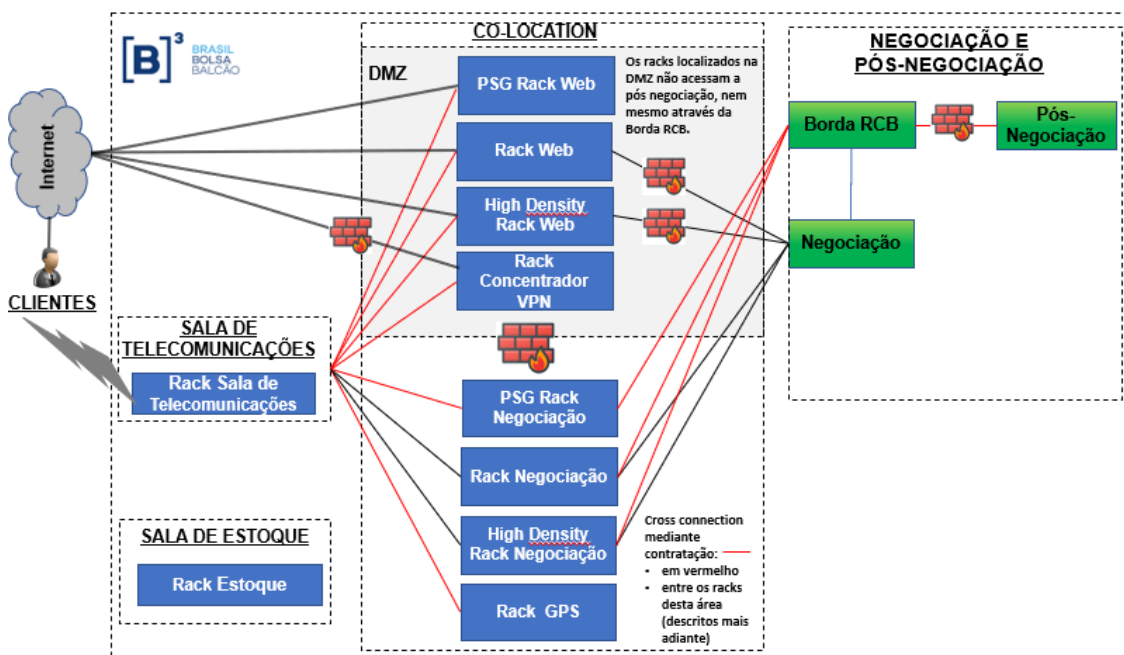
[B]³ BRASIL BOLSA BALCÃO

CO-LOCATION

DMZ

PSG Rack Web

Os racks localizados na DMZ não acessam a pós negociação, nem mesmo através da Borda RCB.

Rack Web

High Density Rack Web

Rack Concentrador VPN

Internet

CLIENTES

SALA DE TELECOMUNICAÇÕES

Rack Sala de Telecomunicações

PSG Rack Negociação

Rack Negociação

High Density Rack Negociação

Rack GPS

SALA DE ESTOQUE

Rack Estoque

NEGOCIAÇÃO E PÓS-NEGOCIAÇÃO

Borda RCB

Pós-Negociação

Negociação

Cross connection mediante contratação:
• em vermelho
• entre os racks desta área (descritos mais adiante)